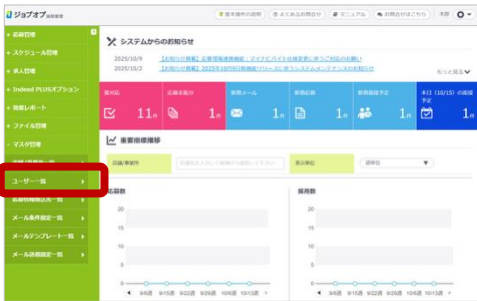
ジョブオプ 採用管理

基本操作の説明 | よくあるお問合せ | マニュアル | お問合せはこちら | 木原

+ 応募管理
+ スケジュール管理
+ 求人管理
+ Indeed PLUSオプション
+ 効果レポート
+ ファイル管理
- マスタ管理
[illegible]
ユーザー一覧
応募情報項目一覧
メール条件設定一覧
メールテンプレート一覧
メール送信設定一覧

システムからのお知らせ

2025/10/9 【お知らせ情報】応募情報連携機能：マイナビバイト仕様変更に伴うご対応のお願い
2025/10/2 【お知らせ情報】2025年10月9日新機能リリース日に関するシステムメンテナンスのお知らせ

もっと見る

| 新着対応 | 応募未返信 | 新着メール | 新着応募 | 新着面接予定 | 本日（10/15）の面接予定 |
|---|---|---|---|---|---|
| 11件 | 1件 | 1件 | 1件 | 1件 | 1件 |

重要指標推移

店舗/事業所 | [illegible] | 表示単位 | 週単位

応募数

採用数

20
15
10
5
0

9/8週 9/15週 9/22週 9/29週 10/6週 10/13週

20
15
10
5
0

9/8週 9/15週 9/22週 9/29週 10/6週 10/13週